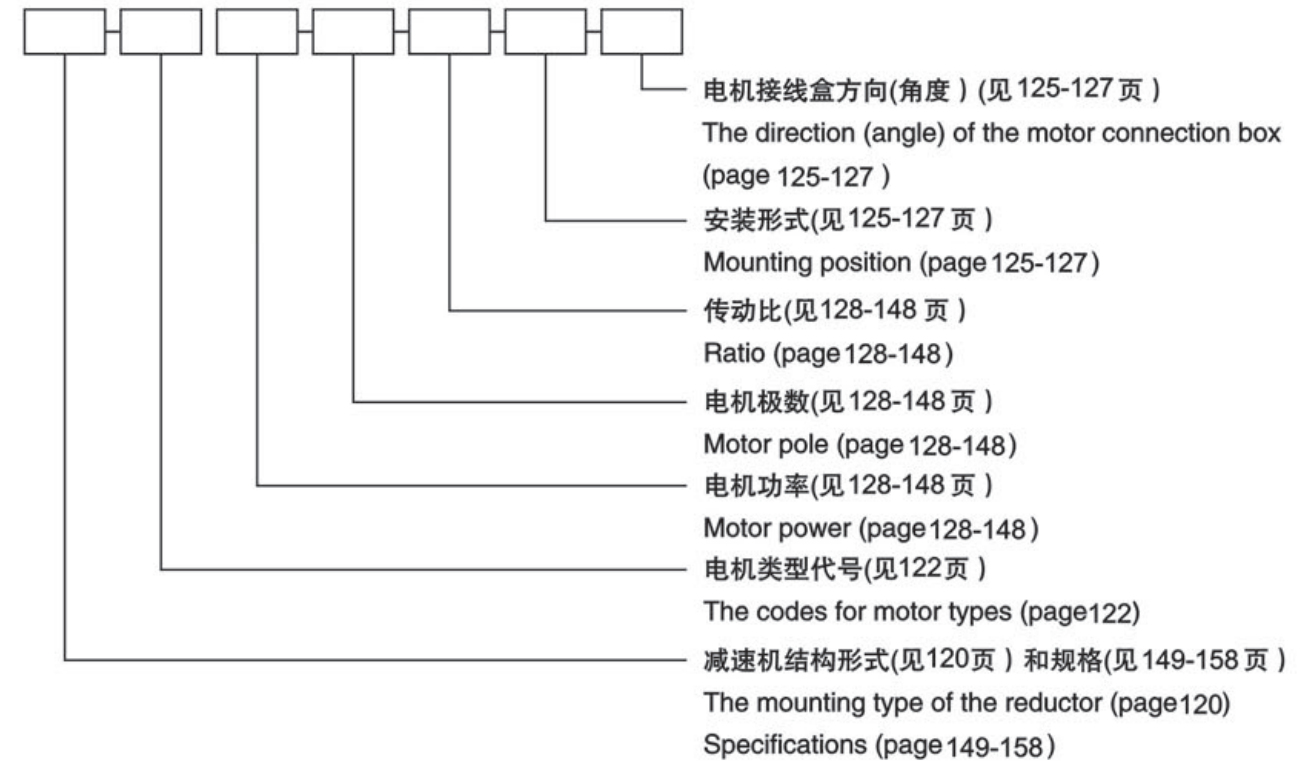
电机接线盒方向(角度)(见125-127页)
The direction (angle) of the motor connection box (page 125-127)

安装形式(见125-127页)
Mounting position (page 125-127)

传动比(见128-148页)
Ratio (page 128-148)

电机极数(见128-148页)
Motor pole (page 128-148)

电机功率(见128-148页)
Motor power (page 128-148)

电机类型代号(见122页)
The codes for motor types (page122)

减速机结构形式(见120页)和规格(见149-158页)
The mounting type of the reductor (page120)
Specifications (page 149-158)